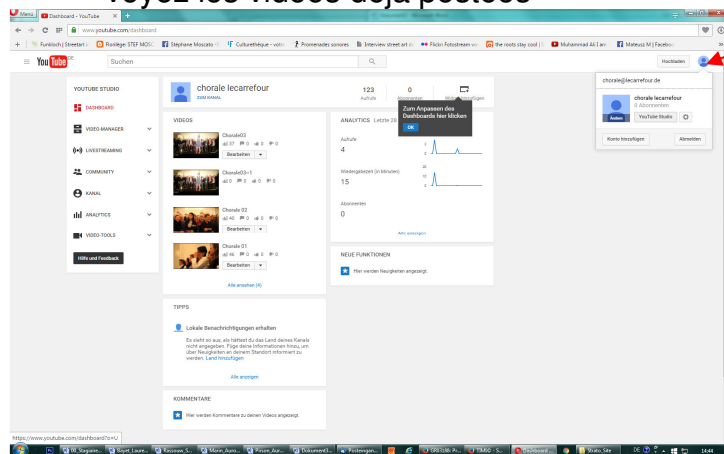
Voyez les vidéos déjà postées

Menu
Dashboard - YouTube
www.youtube.com/dashboard
Funklock | Streetart
Rooftop: STEF MOS
Stéphane Moscato
Culturethèque - votre
Promenades sonores
Interview street art
Flickr: Fotostream
the roots stay cool
Muhammad Ali I am
Mateusz M | Facebo

YouTube DE
Suchen
Hochladen

YOUTUBE STUDIO
DASHBOARD
VIDEO-MANAGER
LIVESTREAMING
COMMUNITY
KANAL
ANALYTICS
VIDEO-TOOLS
Hilfe und Feedback

chorale lecarrefour
ZUM KANAL
123
Aufrufe
0
Abonnenten
Mitteilungen
Zum Anpassen des Dashboards hier klicken
OK

VIDEOS
Chorale03
37 0 0 0
Bearbeiten
Chorale03-1
0 0 0 0
Bearbeiten
Chorale 02
40 0 0 0
Bearbeiten
Chorale 01
46 0 0 0
Bearbeiten
Alle ansehen (4)

ANALYTICS Letzte 28
Aufrufe
4
Wiedergabezeit (in Minuten)
15
Abonnenten
0
Alle anzeigen

NEUE FUNKTIONEN
Hier werden Neuigkeiten angezeigt.

TIPPS
Lokale Benachrichtigungen erhalten
Es sieht so aus, als hättest du das Land deines Kanals nicht angegeben. Füge deine Informationen hinzu, um über Neuigkeiten an deinem Standort informiert zu werden. Land hinzufügen
Alle anzeigen

KOMMENTARE
Hier werden Kommentare zu deinen Videos angezeigt.

chorale@lecarrefour.de
chorale lecarrefour
0 Abonnenten
Ändern
YouTube Studio
Konto hinzufügen
Abmelden

https://www.youtube.com/dashboard?o=U

00_Staguste...
Bayet_Laure...
Rassow_S...
Mann_Auro...
Pinson_Aur...
Dokument3...
Posteingan...
GREG98: Pr...
TIMID - S...
Dashboard...
Strato_Site
DE
14:44